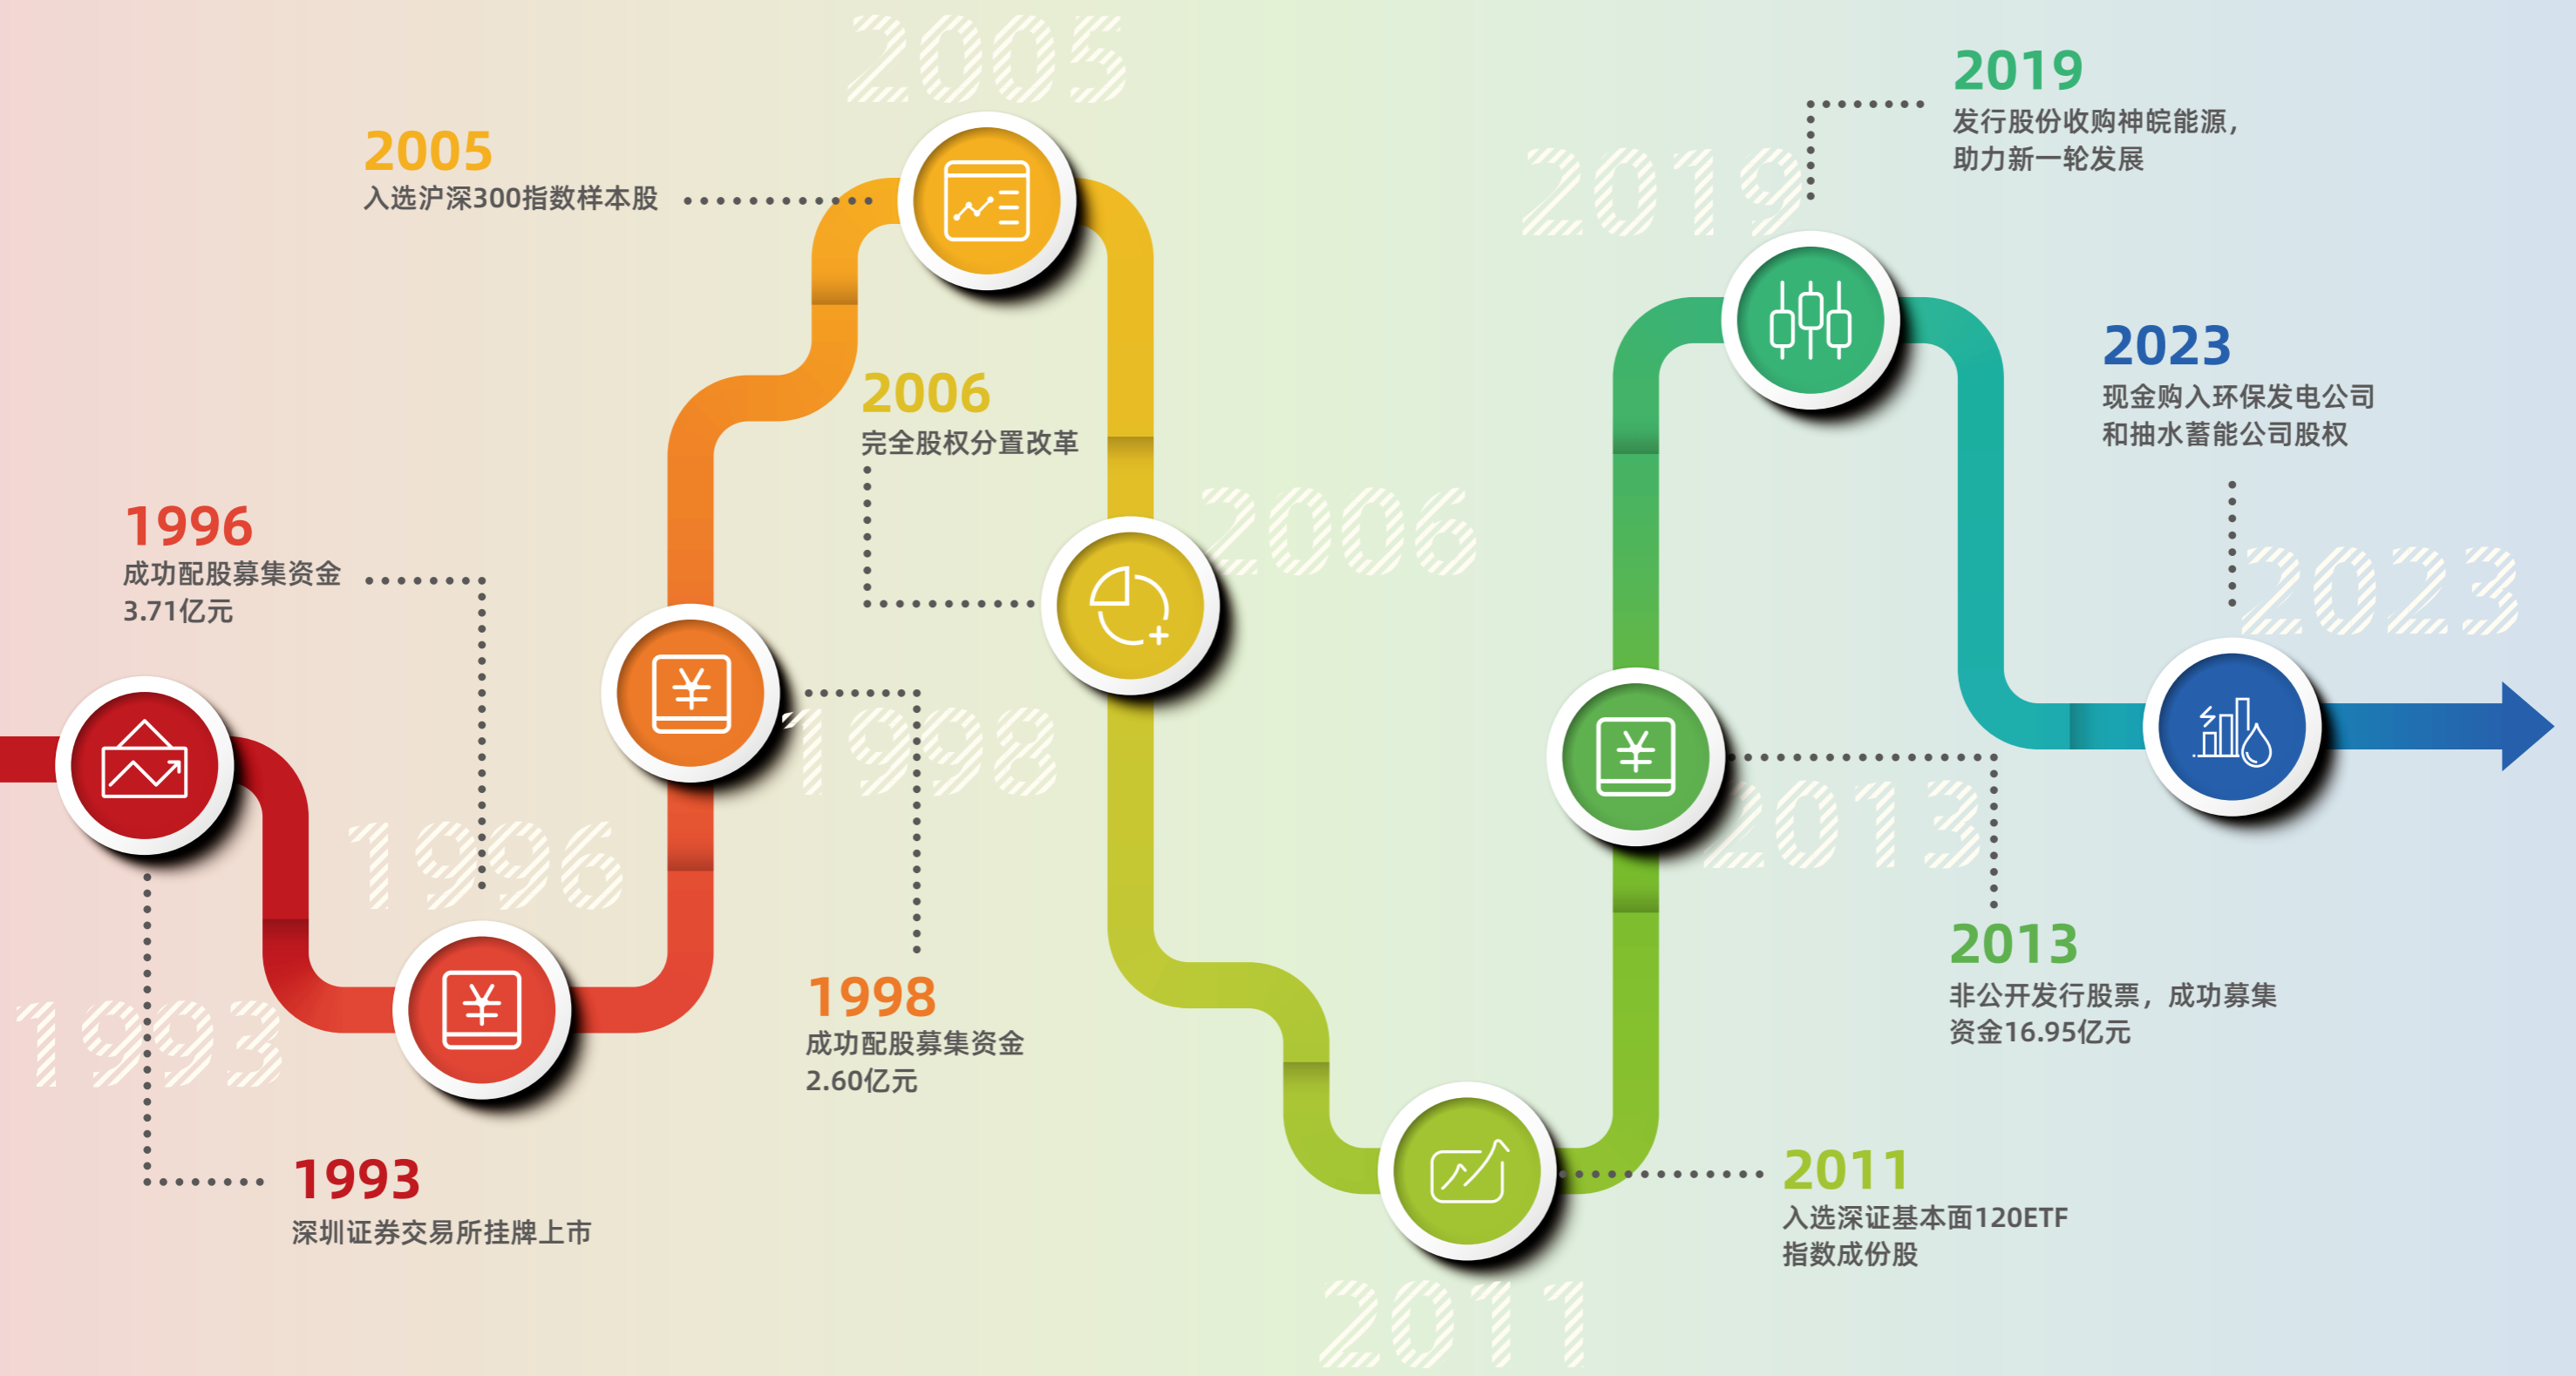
2005
入选沪深300指数样本股

2019
发行股份收购神皖能源，
助力新一轮发展

2006
完全股权分置改革

2023
现金购入环保发电公司
和抽水蓄能公司股权

1996
成功配股募集资金
3.71亿元

1998
成功配股募集资金
2.60亿元

2013
非公开发行股票，成功募集
资金16.95亿元

1993
深圳证券交易所挂牌上市

2011
入选深证基本面120ETF
指数成份股